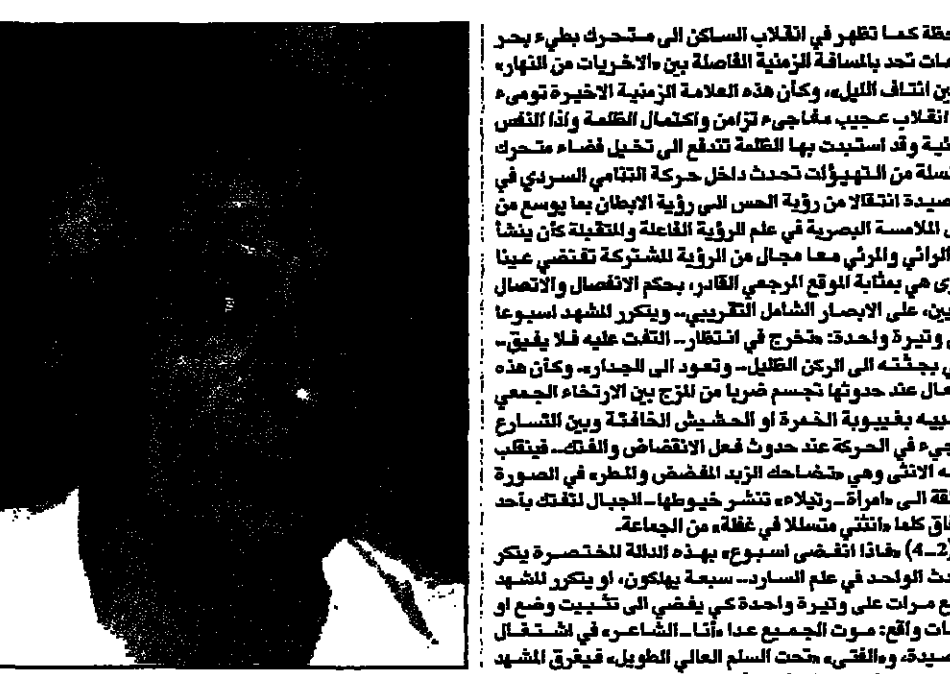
حظة كما تظهر في انقلاب الساكن الى متحرك بطيء بحر
مات تحد بالمسافة الزمنية الفاصلة بين «الاخريات من النهار»
ين انتاف الليل»، وكأن هذه العلامة الزمنية الاخيرة تومىء
انقلاب عجيب مفاجىء لتزامن واكتمال الظلمة ولذا النفس
لية وقد استبدت بها الظلمة تندفع الى تخيل فضاء متحرك
سلة من التهيؤات تحدث داخل حركة التنامي السردي في
صيدة انتقالا من رؤية الحس الى رؤية الابطان بما يوسع من
ن الملامسة البصرية في علم الرؤية الفاعلة والمتقبلة كأن ينشأ
الرائي والمرئي معا مجال من الرؤية المشتركة تقتضي عينا
رى هي بمثابة الموقع المرجعي القادر، بحكم الانفصال والاتصال
ين، على الابصار الشامل التقريبي.. ويتكرر المشهد اسبوعا
وتيرة واحدة: متخرج في انتظار.. التفت عليه فلا يفيق..
ي بجثته الى الركن القليل.. وتعود الى الجدار. وكأن هذه
عال عند حدوثها تجسم ضربا من المزج بين الارتخاء الجمعي
بيه بغيبوبة الخمرة او الحشيش الخافتة وبين التسارع
بيء في الحركة عند حدوث فعل الانقضاض والفتك.. فينقلب
ه الانثى وهي متضاحك الزبد المفضض والمطرء في الصورة
فقة الى «امرأة ـ رتيلاء» تنشر خيوطها ـ الجبال لتفتك بأحد
اق كلما «انثنى متسللا في غفلة من الجماعة».
(2ـ4) فاذا انقضى اسبوع بهذه الدالة المختصرة ينكر
دث الواحد في علم السارد.. سبعة يهلكون، او يتكرر المشهد
ع مرات على وتيرة واحدة كي يفضي الى تثبيت وضع او
ات واقع: موت الجميع عدا «أنا ـ الشاعر» في اشتغال
صيدة، «والفتى» متحت السلم العالي الطويل فيغرق المشهد
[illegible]